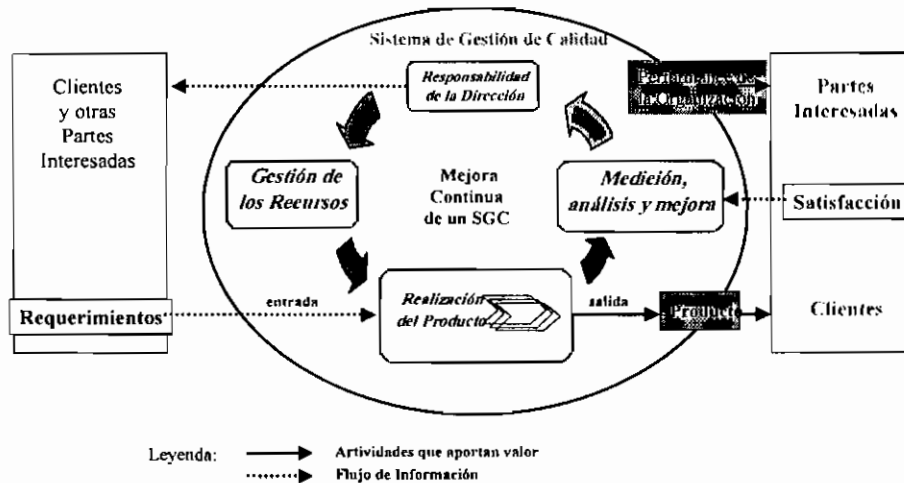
Sistema de Gestión de Calidad

Clientes y otras Partes Interesadas

Responsabilidad de la Dirección

Performance de la Organización

Partes Interesadas

Gestión de los Recursos

Mejora Continua de un SGC

Medición, análisis y mejora

Satisfacción

Requerimientos

entrada

Realización del Producto

salida

Producto

Clientes

Leyenda:
Actividades que aportan valor
Flujo de Información